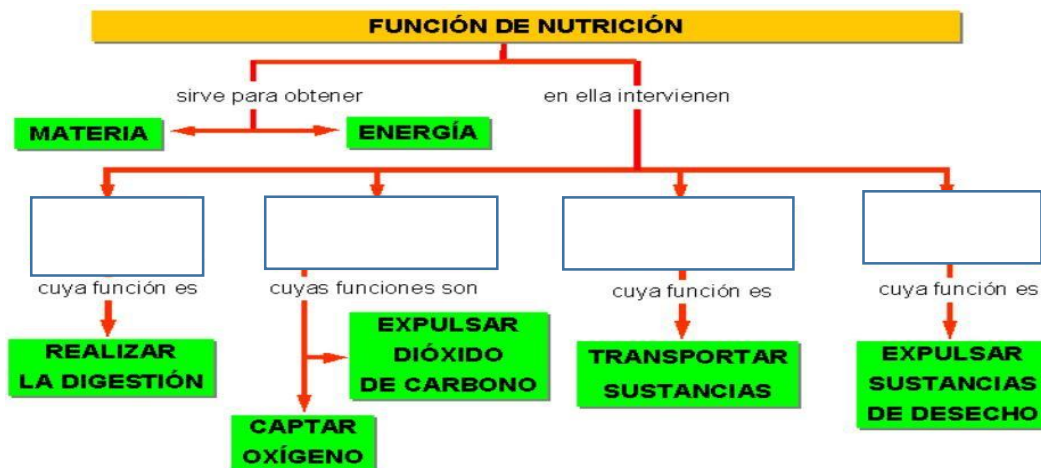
FUNCIÓN DE NUTRICIÓN

sirve para obtener

MATERIA

ENERGÍA

en ella intervienen

cuya función es

REALIZAR LA DIGESTIÓN

cuyas funciones son

EXPULSAR DIÓXIDO DE CARBONO

CAPTAR OXÍGENO

cuya función es

TRANSPORTAR SUSTANCIAS

cuya función es

EXPULSAR SUSTANCIAS DE DESECHO